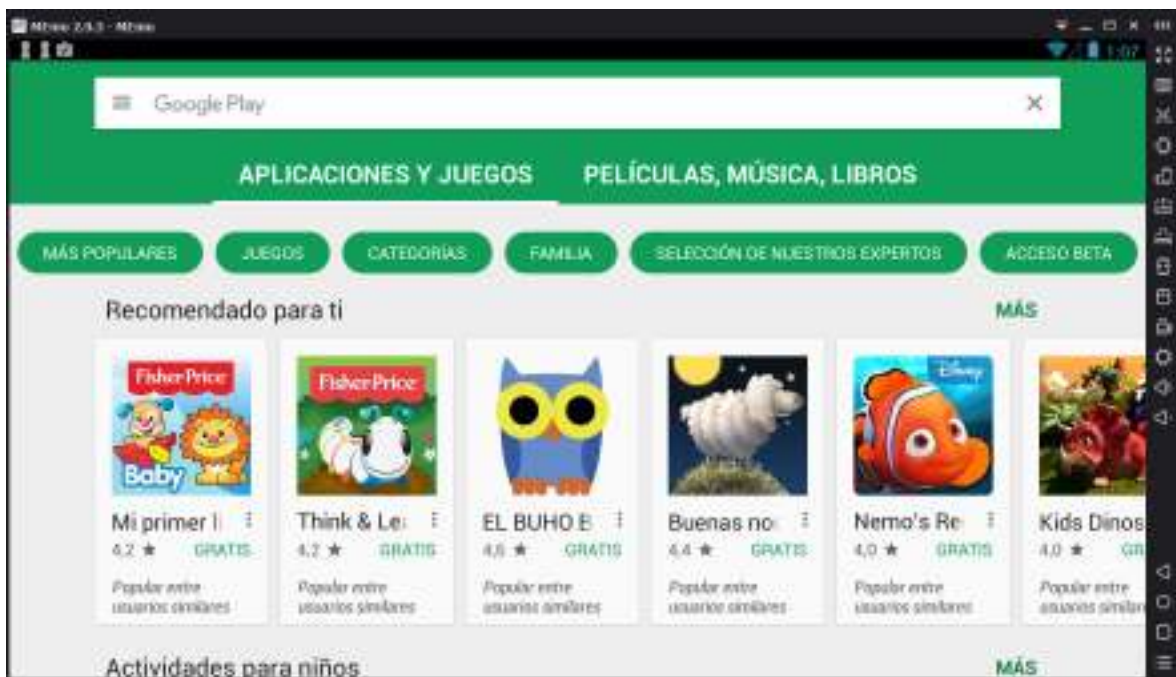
MEmu 2.9.3 - MEmu

1:07

Google Play

APLICACIONES Y JUEGOS PELÍCULAS, MÚSICA, LIBROS

MÁS POPULARES JUEGOS CATEGORÍAS FAMILIA SELECCIÓN DE NUESTROS EXPERTOS ACCESO BETA

Recomendado para ti MÁS

Fisher Price Baby
Mi primer l
4,2 ★ GRATIS
Popular entre usuarios similares

Fisher Price
Think & Le
4,2 ★ GRATIS
Popular entre usuarios similares

EL BUHO E
4,6 ★ GRATIS
Popular entre usuarios similares

Buenas no
4,4 ★ GRATIS
Popular entre usuarios similares

Disney
Nemo's Re
4,0 ★ GRATIS
Popular entre usuarios similares

Kids Dinos
4,0 ★ GR
Popular entre usuarios similar

Actividades para niños MÁS